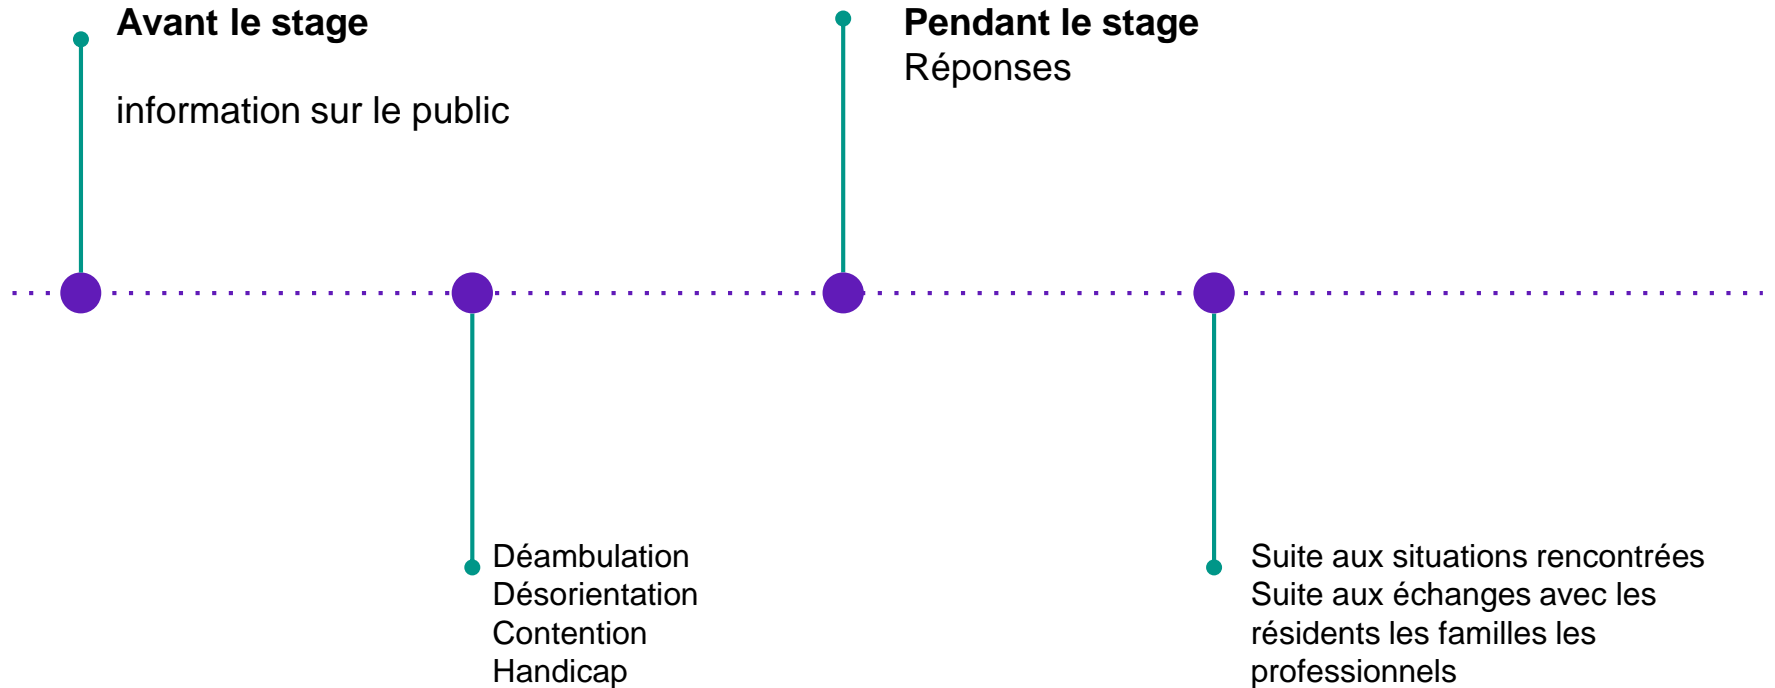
**Avant le stage**

information sur le public

**Pendant le stage**
Réponses

Déambulation
Désorientation
Contention
Handicap

Suite aux situations rencontrées
Suite aux échanges avec les résidents les familles les professionnels